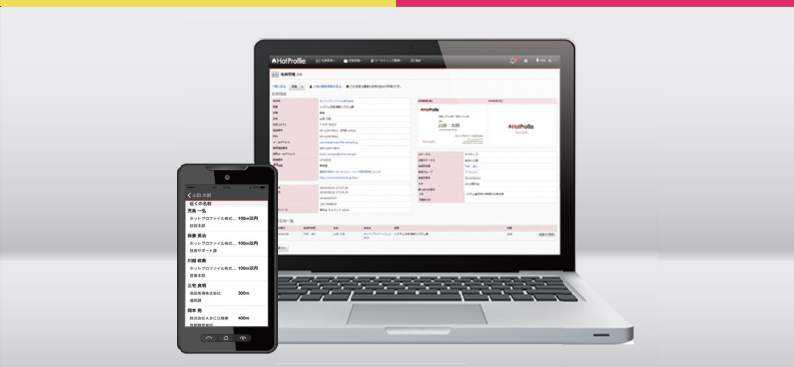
HotProfile

名刺情報

HotProfile

HotProfile

山田 太郎

近くの名刺

完島 一弘
ネットプロファイル株式... 100m以内
技術本部

斉藤 貴治
ネットプロファイル株式... 100m以内
技術サポート課

川城 卓典
ネットプロファイル株式... 100m以内
技術本部

三宅 真明
雨田商事株式会社 300m
営業課

岡本 亮
株式会社ＡＢＣＤ商事 400m